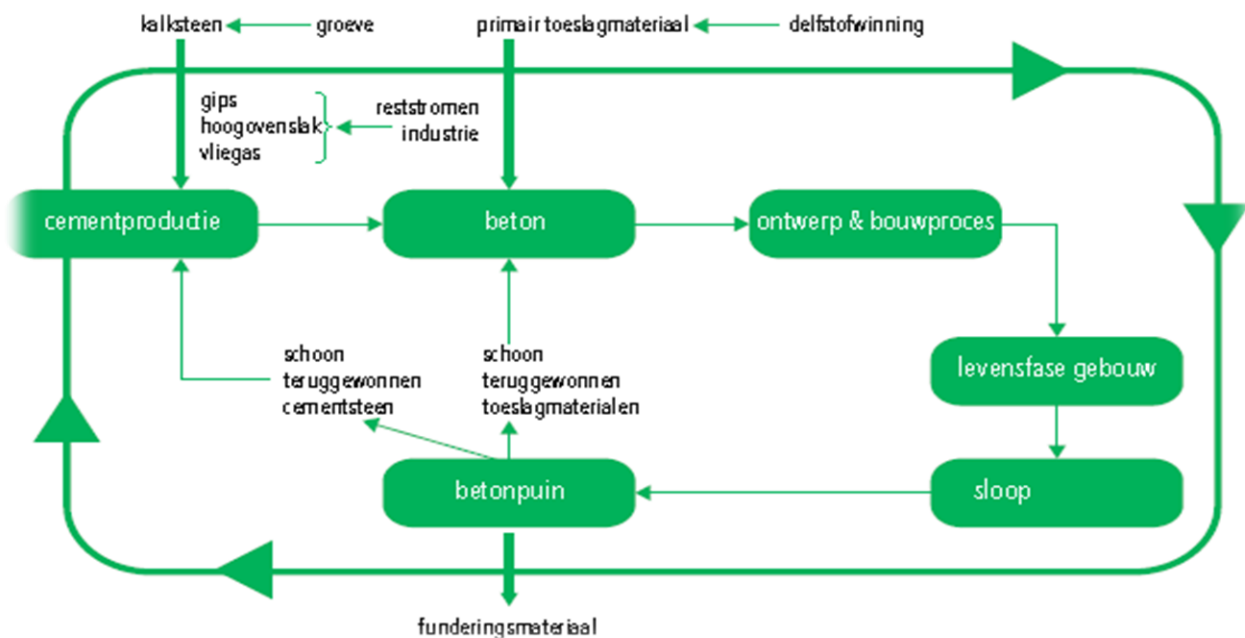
kalksteen
groeve
primair toeslagmateriaal
delfstofwinning

gips
hoogovenslak
vliegas
reststromen
industrie

cementproductie
beton
ontwerp & bouwproces

levensfase gebouw

schoon
teruggewonnen
cementsteen

schoon
teruggewonnen
toeslagmaterialen

betonpuin
sloop

funderingsmateriaal